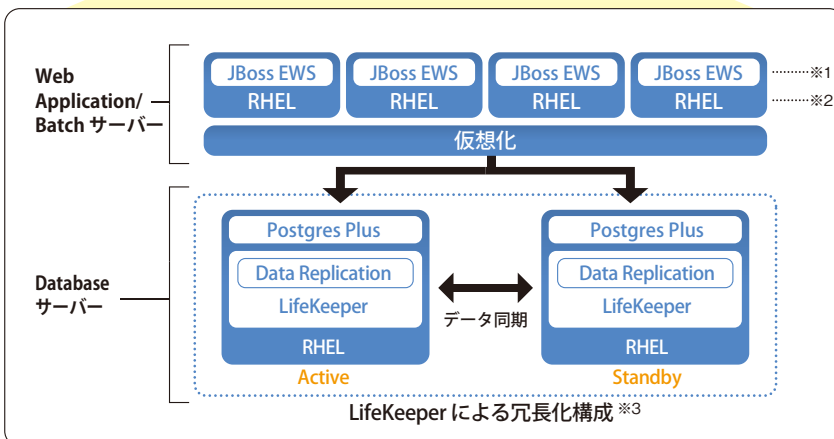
Web Application/ Batch サーバー

JBoss EWS
RHEL

JBoss EWS
RHEL

JBoss EWS
RHEL

JBoss EWS
RHEL

※1
※2

仮想化

Database サーバー

Postgres Plus
Data Replication
LifeKeeper
RHEL
Active

データ同期

Postgres Plus
Data Replication
LifeKeeper
RHEL
Standby

LifeKeeper による冗長化構成 ※3